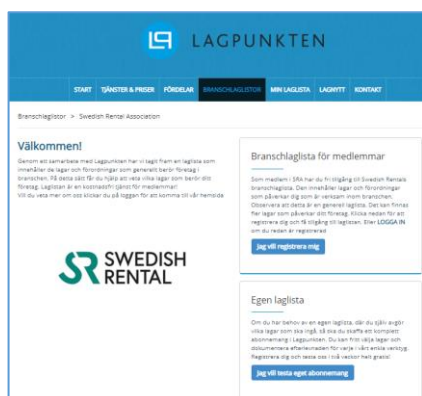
LAGPUNKTEN

START TJÄNSTER & PRISER FÖRDELAR BRANSCHLAGLISTOR MIN LAGLISTA LAGNYTT KONTAKT

Branschlaglistor > Swedish Rental Association

Välkommen!

Genom ett samarbete med Lagpunkten har vi tagit fram en laglista som innehåller de lagar och förordningar som generellt berör företag i branschen. På detta sätt får du hjälp att veta vilka lagar som berör ditt företag. Laglistan är en kostnadsfri tjänst för medlemmar! Vill du veta mer om oss klickar du på loggan för att komma till vår hemsida

SWEDISH RENTAL

Branschlaglista för medlemmar

Som medlem i SRA har du fri tillgång till Swedish Rentals branschlaglista. Den innehåller lagar och förordningar som påverkar dig som är verksam inom branschen. Observera att detta är en generell laglista. Det kan finnas fler lagar som påverkar ditt företag. Klicka nedan för att registrera dig och få tillgång till laglistan. Eller LOGGA IN om du redan är registrerad

Jag vill registrera mig

Egen laglista

Om du har behov av en egen laglista, där du själv avgör vilka lagar som ska ingå, så ska du skaffa ett komplett abonnemang i Lagpunkten. Du kan fritt välja lagar och dokumentera efterlevnaden för varje i vårt enkla verktyg. Registrera dig och testa oss i två veckor helt gratis!

Jag vill testa eget abonnemang